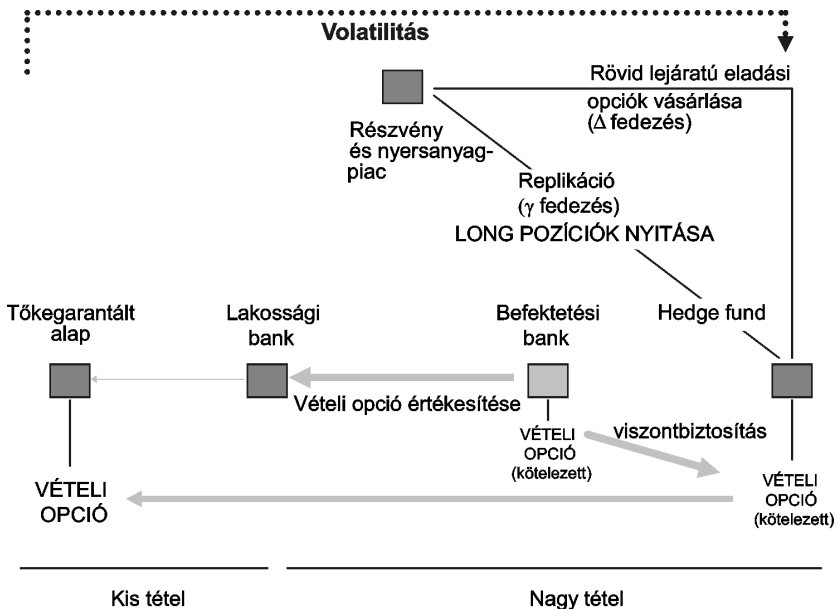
Volatilitás

Rövid lejáratú eladási opciók vásárlása ($\Delta$ fedezés)

Részvény és nyersanyagpiac

Replikáció ($\gamma$ fedezés)
LONG POZÍCIÓK NYITÁSA

Tőkegarantált alap

Lakossági bank

Befektetési bank

Hedge fund

Vételi opció értékesítése

VÉTELI OPCIÓ (kötelezett)

viszontbiztosítás

VÉTELI OPCIÓ

VÉTELI OPCIÓ (kötelezett)

Kis tétel

Nagy tétel